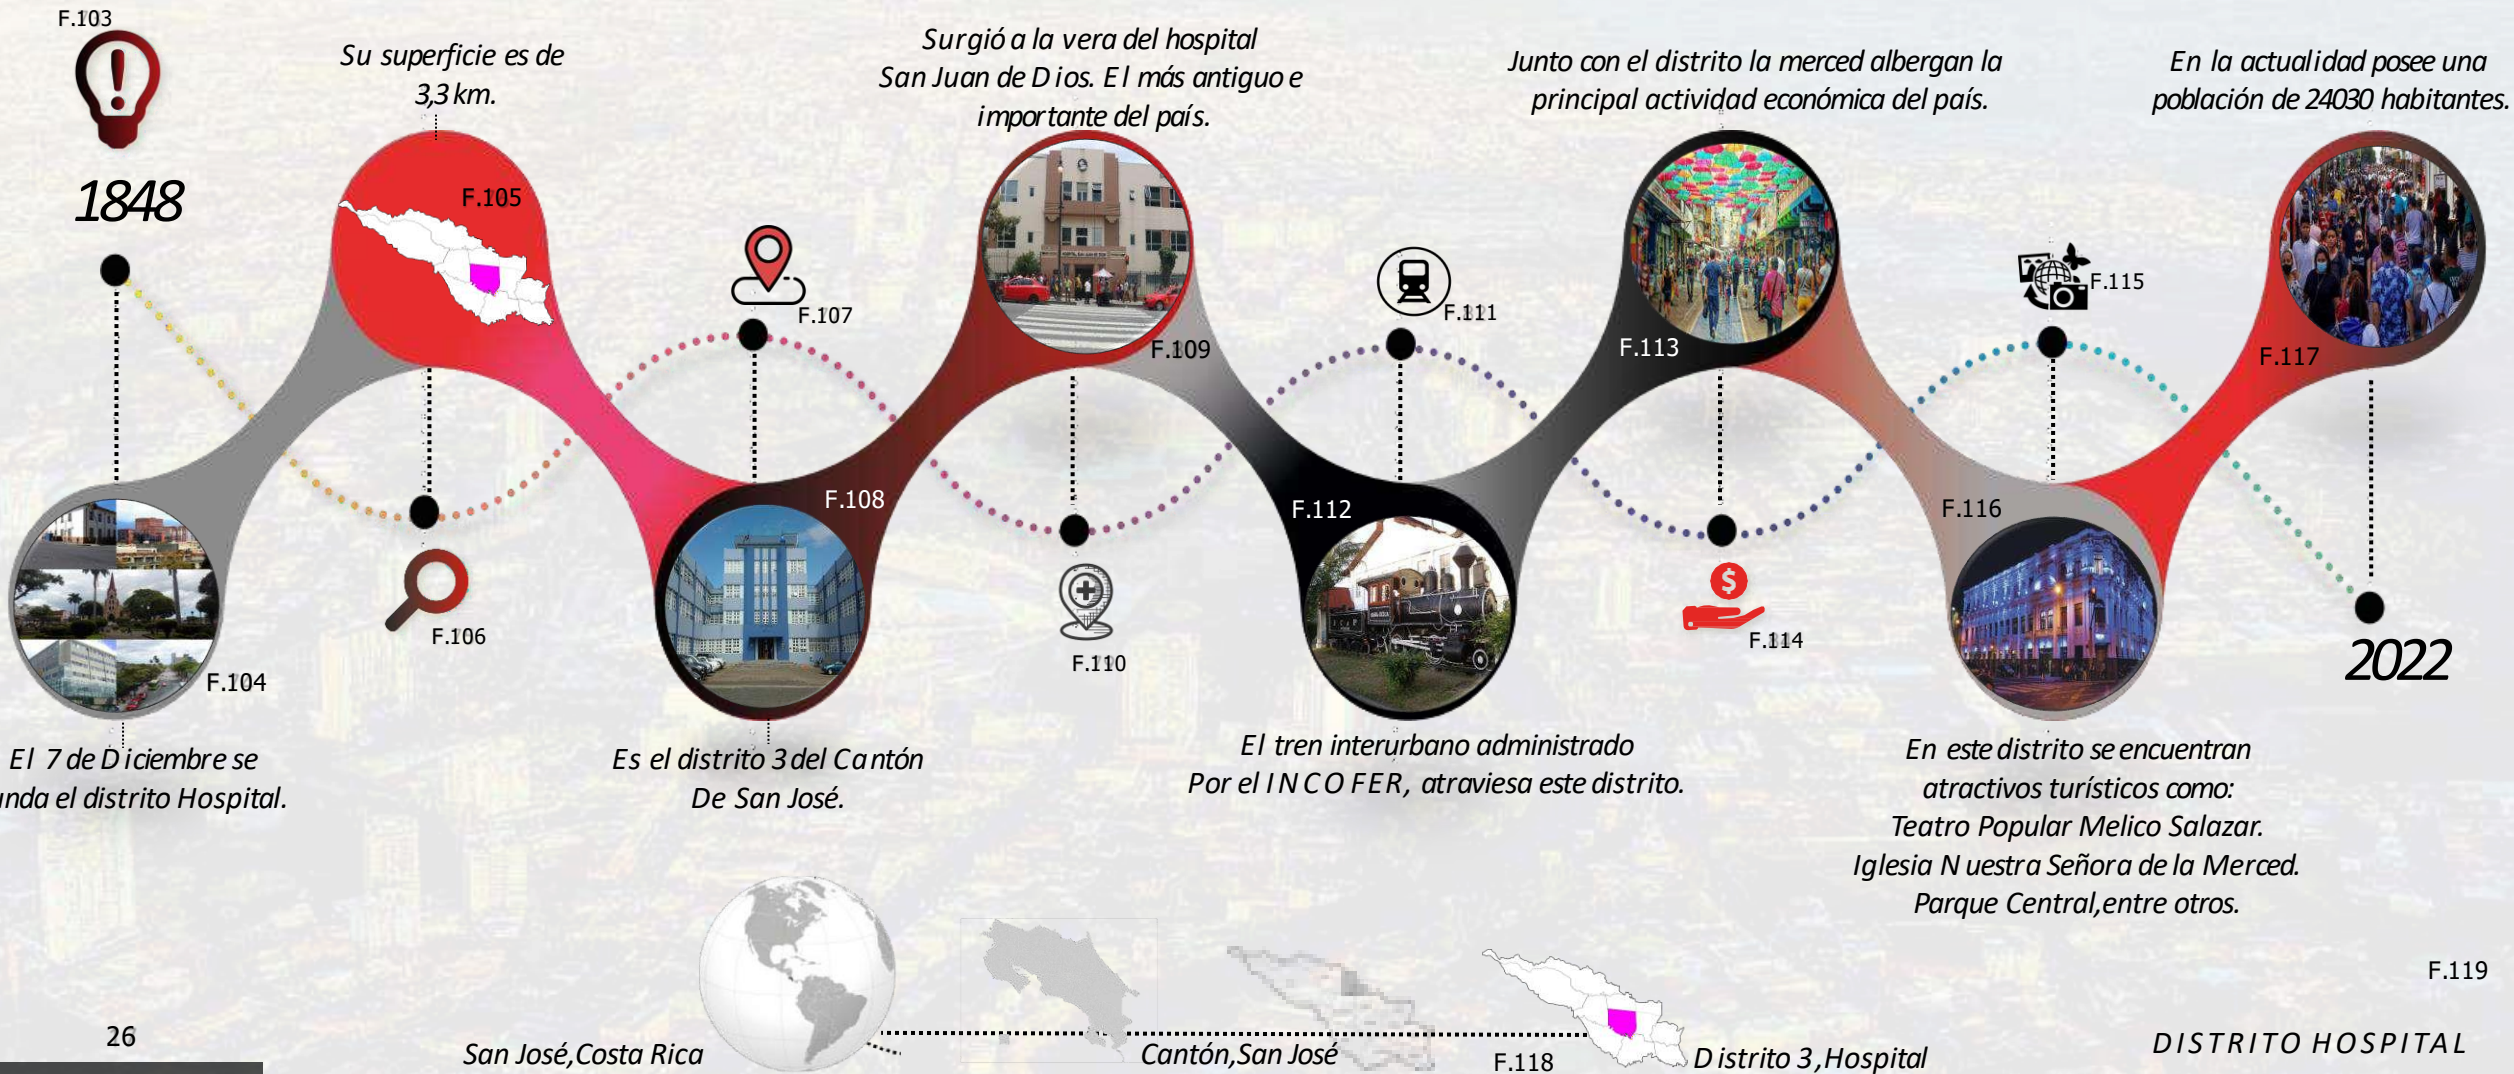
F.103

1848

Su superficie es de 3,3 km.

F.105

Surgió a la vera del hospital San Juan de Dios. El más antiguo e importante del país.

F.107

F.109

F.111

Junto con el distrito la merced albergan la principal actividad económica del país.

F.113

F.115

En la actualidad posee una población de 24030 habitantes.

F.117

F.104

F.106

F.108

F.110

F.112

F.114

F.116

2022

El 7 de Diciembre se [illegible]nda el distrito Hospital.

Es el distrito 3 del Cantón De San José.

El tren interurbano administrado Por el INCOFER, atraviesa este distrito.

En este distrito se encuentran atractivos turísticos como: Teatro Popular Melico Salazar. Iglesia Nuestra Señora de la Merced. Parque Central, entre otros.

F.119

26

San José, Costa Rica

Cantón, San José

F.118

Distrito 3, Hospital

DISTRITO HOSPITAL